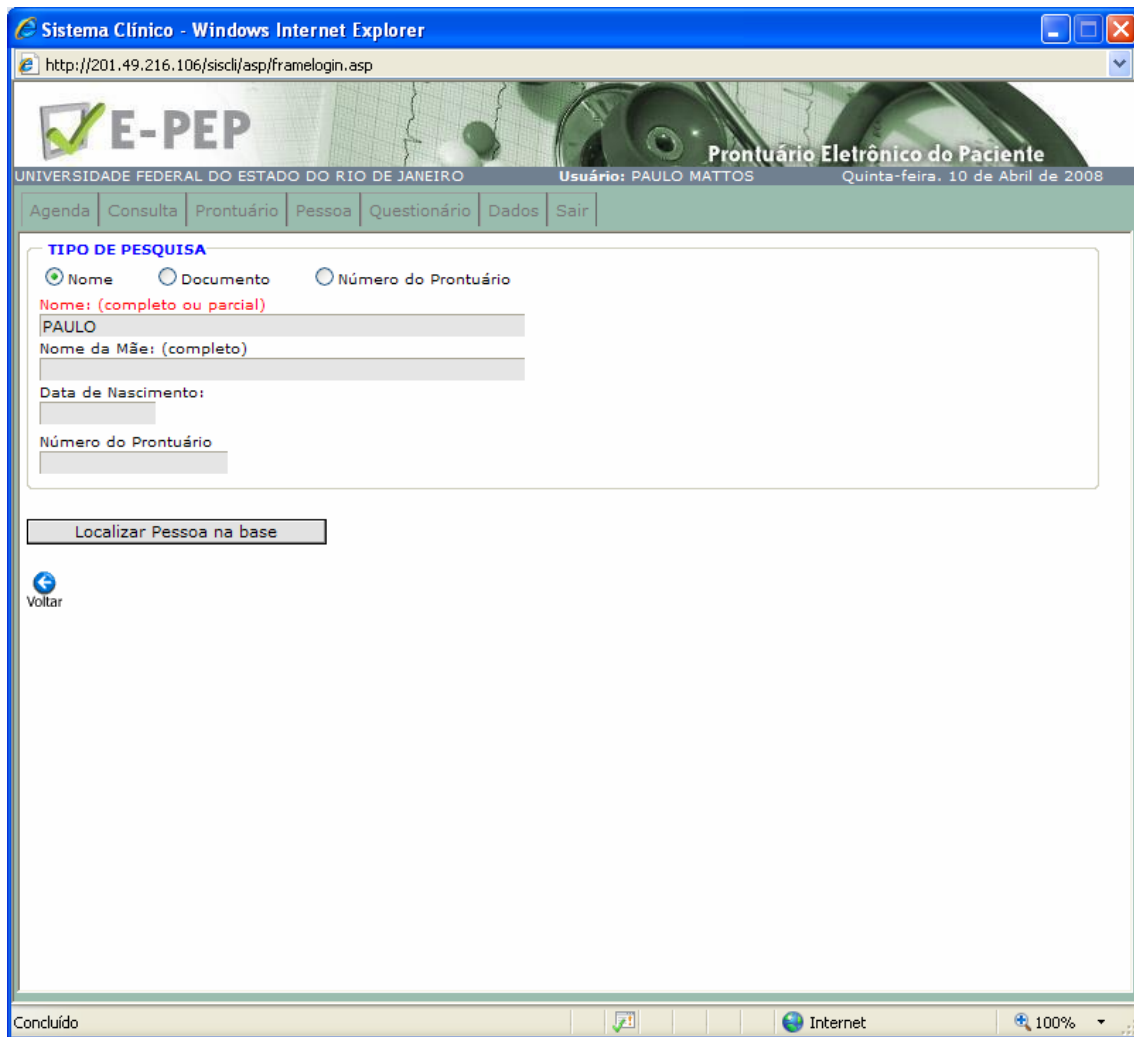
Sistema Clínico - Windows Internet Explorer

http://201.49.216.106/siscli/asp/framelogin.asp

E-PEP

Prontuário Eletrônico do Paciente

UNIVERSIDADE FEDERAL DO ESTADO DO RIO DE JANEIRO Usuário: PAULO MATTOS Quinta-feira. 10 de Abril de 2008

Agenda | Consulta | Prontuário | Pessoa | Questionário | Dados | Sair

TIPO DE PESQUISA

Nome Documento Número do Prontuário

Nome: (completo ou parcial)

PAULO

Nome da Mãe: (completo)

Data de Nascimento:

Número do Prontuário

Localizar Pessoa na base

Voltar

Concluído

Internet

100%